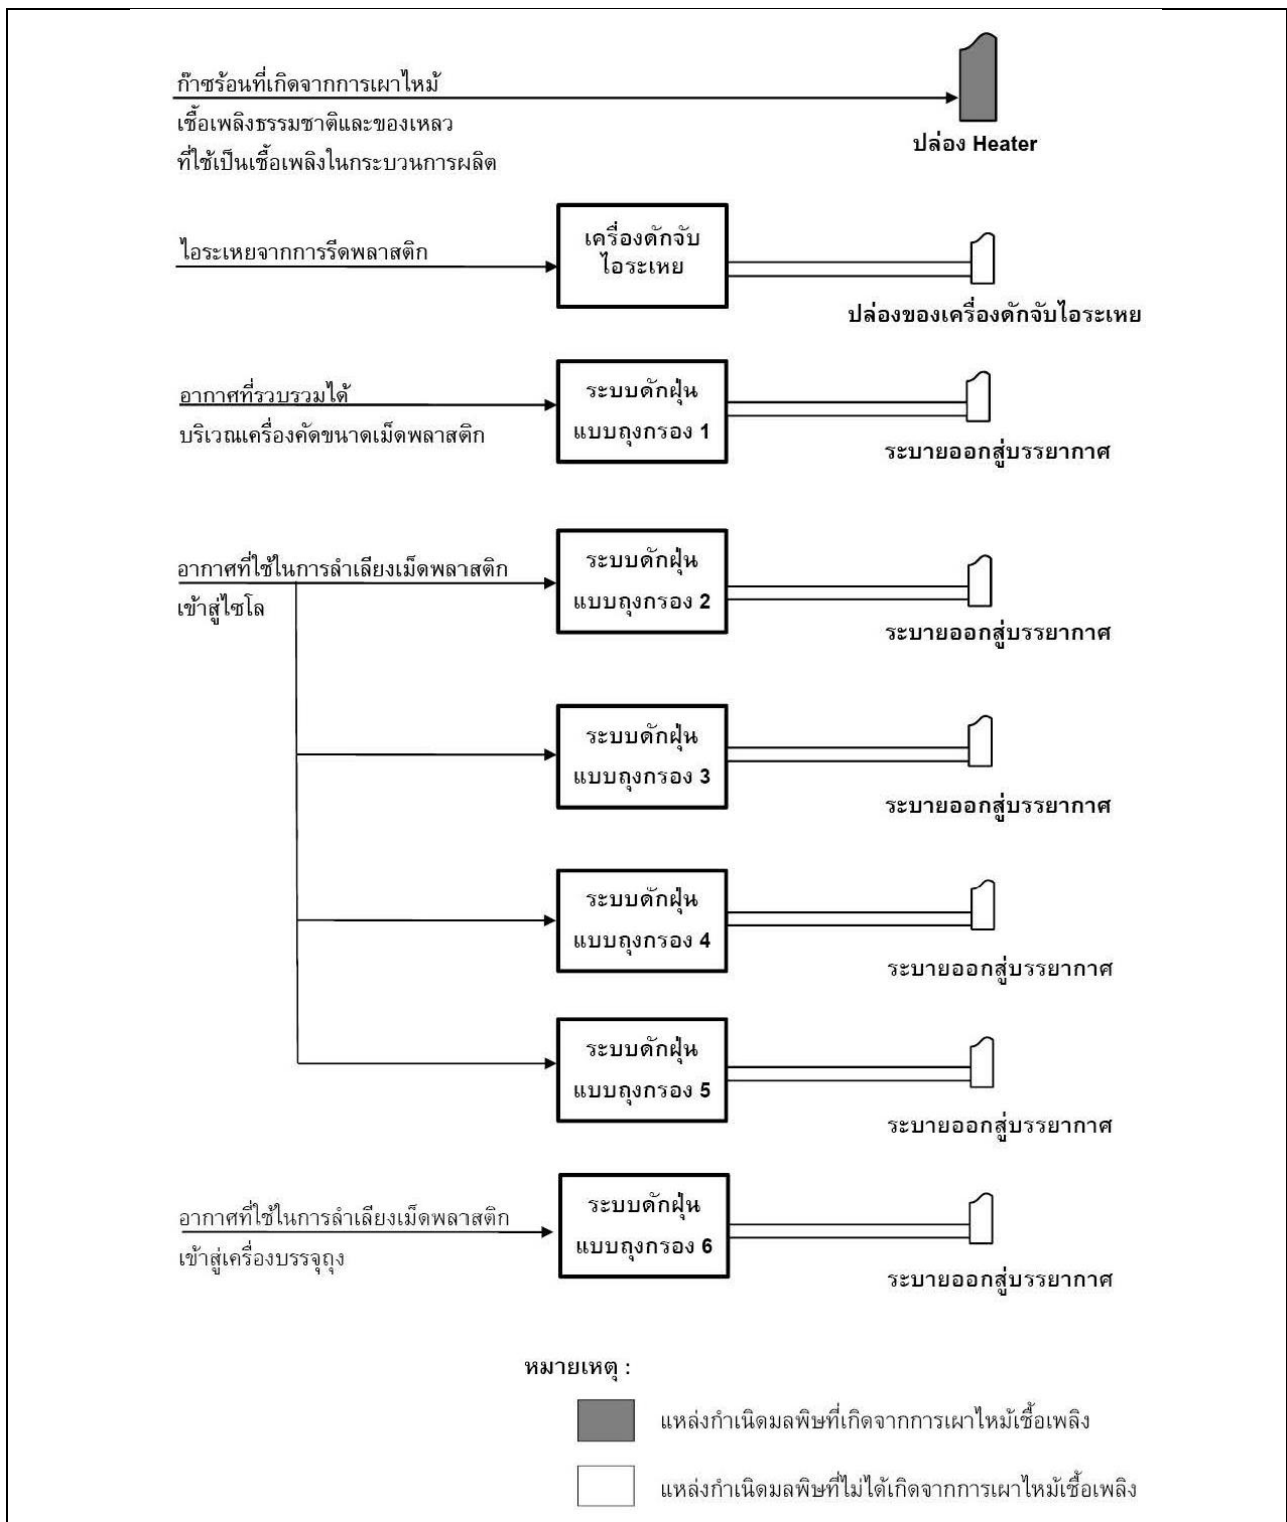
ก๊าซร้อนที่เกิดจากการเผาไหม้
เชื้อเพลิงธรรมชาติและของเหลว
ที่ใช้เป็นเชื้อเพลิงในกระบวนการผลิต

ปล่อง Heater

ไอระเหยจากการรีดพลาสติก

เครื่องดักจับ
ไอระเหย

ปล่องของเครื่องดักจับไอระเหย

อากาศที่รวบรวมได้
บริเวณเครื่องคัดขนาดเม็ดพลาสติก

ระบบดักฝุ่น
แบบถุงกรอง 1

ระบายออกสู่บรรยากาศ

อากาศที่ใช้ในการลำเลียงเม็ดพลาสติก
เข้าสู่ไซโล

ระบบดักฝุ่น
แบบถุงกรอง 2

ระบายออกสู่บรรยากาศ

ระบบดักฝุ่น
แบบถุงกรอง 3

ระบายออกสู่บรรยากาศ

ระบบดักฝุ่น
แบบถุงกรอง 4

ระบายออกสู่บรรยากาศ

ระบบดักฝุ่น
แบบถุงกรอง 5

ระบายออกสู่บรรยากาศ

อากาศที่ใช้ในการลำเลียงเม็ดพลาสติก
เข้าสู่เครื่องบรรจุถุง

ระบบดักฝุ่น
แบบถุงกรอง 6

ระบายออกสู่บรรยากาศ

หมายเหตุ :

แหล่งกำเนิดมลพิษที่เกิดจากการเผาไหม้เชื้อเพลิง

แหล่งกำเนิดมลพิษที่ไม่ได้เกิดจากการเผาไหม้เชื้อเพลิง